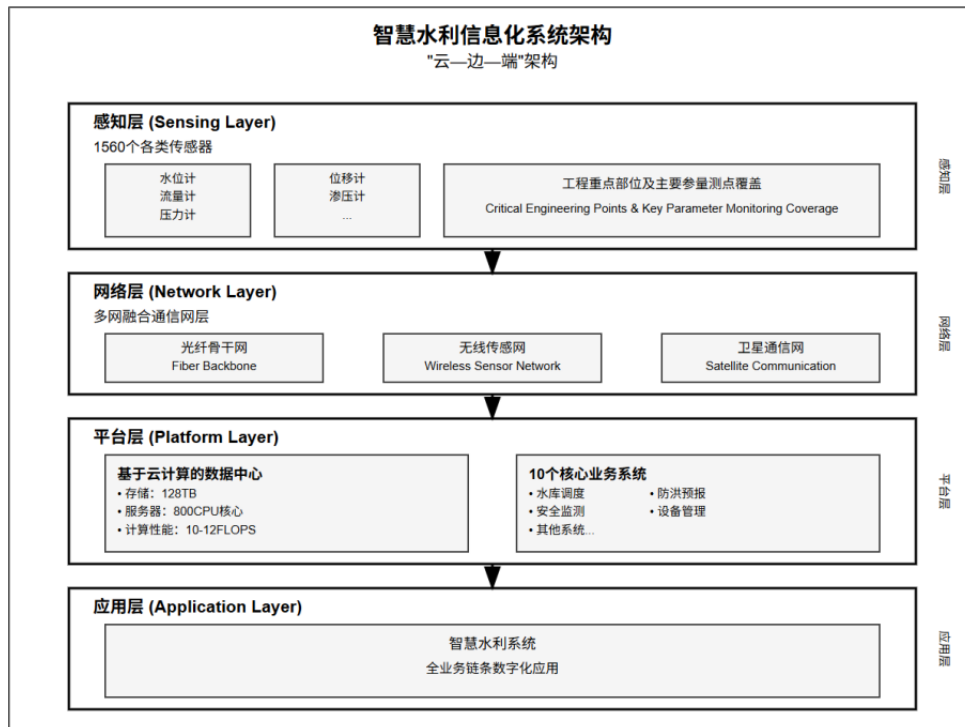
智慧水利信息化系统架构
"云—边—端"架构

感知层 (Sensing Layer)
1560个各类传感器

水位计
流量计
压力计

位移计
渗压计
...

工程重点部位及主要参量测点覆盖
Critical Engineering Points & Key Parameter Monitoring Coverage

感知层

网络层 (Network Layer)
多网融合通信网层

光纤骨干网
Fiber Backbone

无线传感网
Wireless Sensor Network

卫星通信网
Satellite Communication

网络层

平台层 (Platform Layer)

基于云计算的数据中心
• 存储：128TB
• 服务器：800CPU核心
• 计算性能：10-12FLOPS

10个核心业务系统
• 水库调度
• 防洪预报
• 安全监测
• 设备管理
• 其他系统...

平台层

应用层 (Application Layer)

智慧水利系统
全业务链条数字化应用

应用层